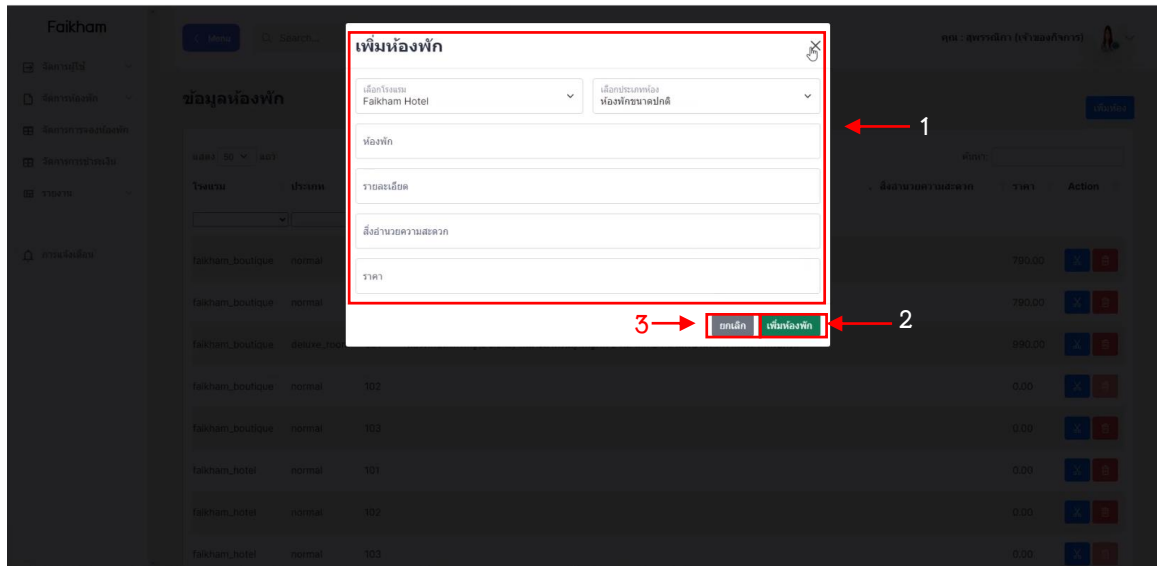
Faikham

จัดการผู้ใช้

จัดการห้องพัก

จัดการการจองห้องพัก

จัดการการชำระเงิน

รายงาน

การแจ้งเตือน

Menu

Search...

คุณ : สุพรรณิกา (เจ้าของกิจการ)

ข้อมูลห้องพัก

เพิ่มห้อง

แสดง 50 แถว

ค้นหา :

| โรงแรม | ประเภท | | สิ่งอำนวยความสะดวก | ราคา | Action |
|---|---|---|---|---|---|
| faikham_boutique | normal | | | 700.00 | |
| faikham_boutique | normal | | | 700.00 | |
| faikham_boutique | deluxe_room | | | 990.00 | |
| faikham_boutique | normal | 102 | | 0.00 | |
| faikham_boutique | normal | 103 | | 0.00 | |
| faikham_hotel | normal | 101 | | 0.00 | |
| faikham_hotel | normal | 102 | | 0.00 | |
| faikham_hotel | normal | 103 | | 0.00 | |

เพิ่มห้องพัก

เลือกโรงแรม
Faikham Hotel

เลือกประเภทห้อง
ห้องพักขนาดปกติ

ห้องพัก

รายละเอียด

สิ่งอำนวยความสะดวก

ราคา

ยกเลิก

เพิ่มห้องพัก

1

2

3